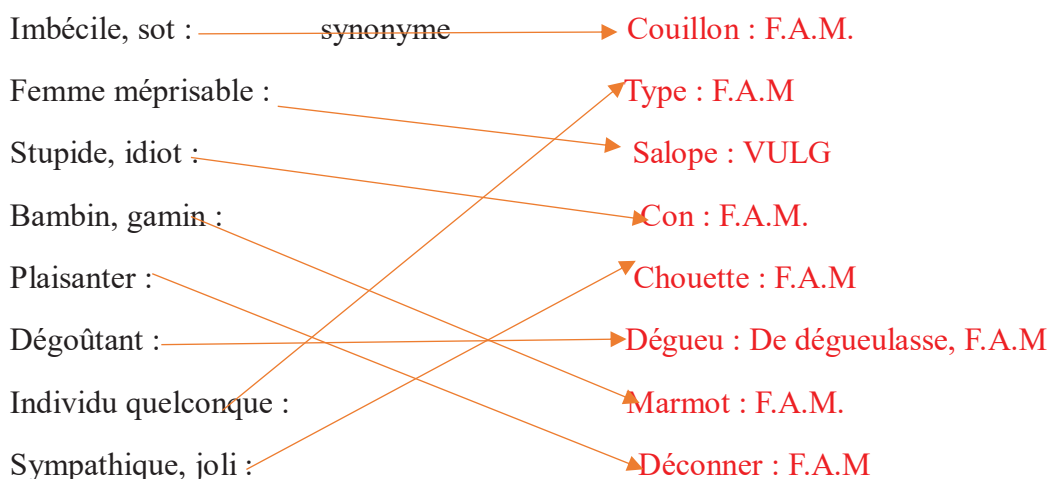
Imbécile, sot : synonyme Couillon : F.A.M.

Femme méprisable : Type : F.A.M

Stupide, idiot : Salope : VULG

Bambin, gamin : Con : F.A.M.

Plaisanter : Chouette : F.A.M

Dégoûtant : Dégueu : De dégueulasse, F.A.M

Individu quelconque : Marmot : F.A.M.

Sympathique, joli : Déconner : F.A.M